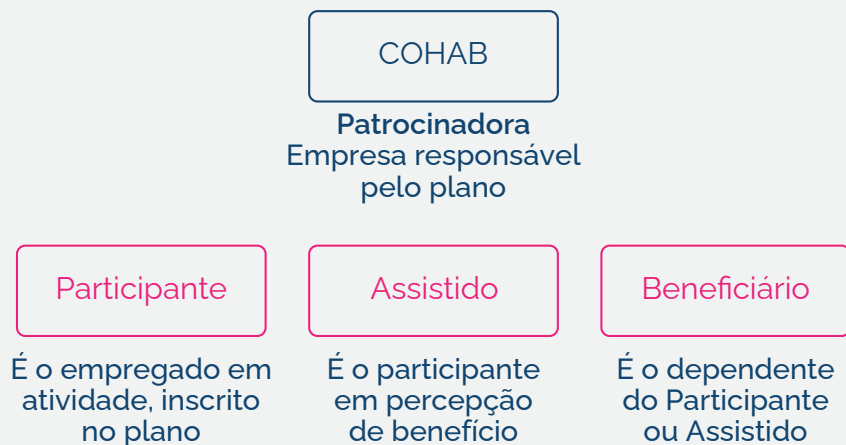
COHAB

**Patrocinadora**
Empresa responsável pelo plano

Participante

É o empregado em atividade, inscrito no plano

Assistido

É o participante em percepção de benefício

Beneficiário

É o dependente do Participante ou Assistido